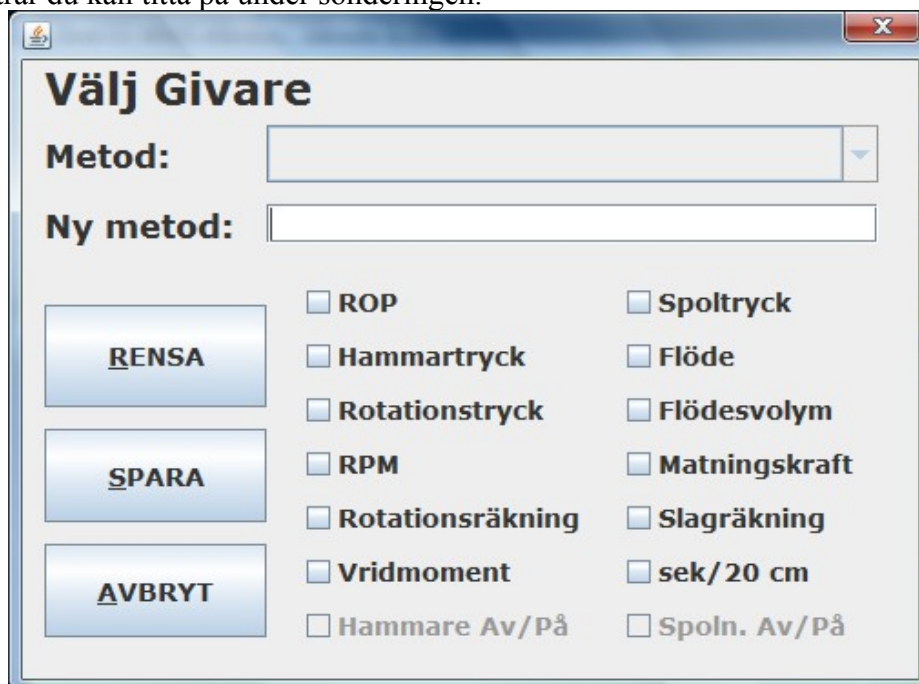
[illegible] du kan titta på under sonderingen.

Välj Givare

Metod:

Ny metod:

RENSA

SPARA

AVBRYT

ROP
Hammartryck
Rotationstryck
RPM
Rotationsräkning
Vridmoment
Hammare Av/På

Spoltryck
Flöde
Flödesvolym
Matningskraft
Slagräkning
sek/20 cm
Spoln. Av/På